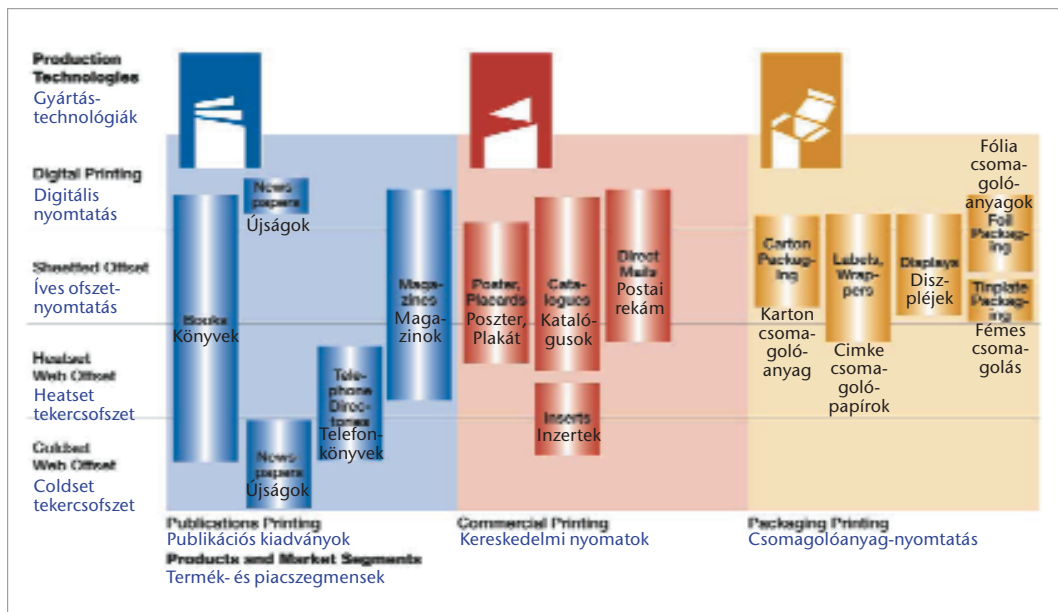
Production Technologies
Gyártástechnológiák

Digital Printing
Digitális nyomtatás

Sheetfed Offset
Íves ofszetnyomtatás

Heatset Web Offset
Heatset tekercsofszet

Coldset Web Offset
Coldset tekercsofszet

News papers
Újságok

Books
Könyvek

News papers
Újságok

Telephone Directories
Telefonkönyvek

Magazines
Magazinok

Poster, Placards
Poszter, Plakát

Catalogues
Katalógusok

Direct Mails
Postai rekám

Inserts
Inzertek

Carton Packaging
Karton csomagolóanyag

Labels, Wrappers
Cimke csomagolópapírok

Displays
Displéjek

Fólia csomagolóanyagok
Foil Packaging

Tinplate Packaging
Fémes csomagolás

Publications Printing
Publikációs kiadványok
Products and Market Segments
Termék- és piacszegmensek

Commercial Printing
Kereskedelmi nyomatok

Packaging Printing
Csomagolóanyag-nyomtatás